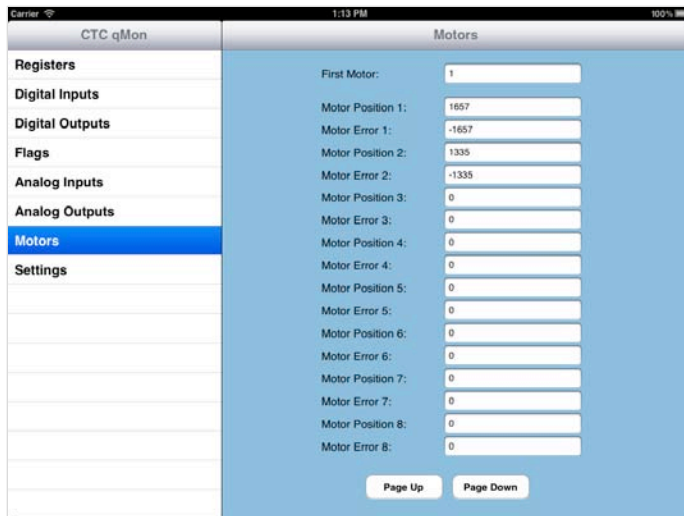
Carrier
1:13 PM
100%

CTC qMon

Registers
Digital Inputs
Digital Outputs
Flags
Analog Inputs
Analog Outputs
Motors
Settings

Motors

First Motor: 1

Motor Position 1: 1657
Motor Error 1: -1657
Motor Position 2: 1335
Motor Error 2: -1335
Motor Position 3: 0
Motor Error 3: 0
Motor Position 4: 0
Motor Error 4: 0
Motor Position 5: 0
Motor Error 5: 0
Motor Position 6: 0
Motor Error 6: 0
Motor Position 7: 0
Motor Error 7: 0
Motor Position 8: 0
Motor Error 8: 0

Page Up
Page Down